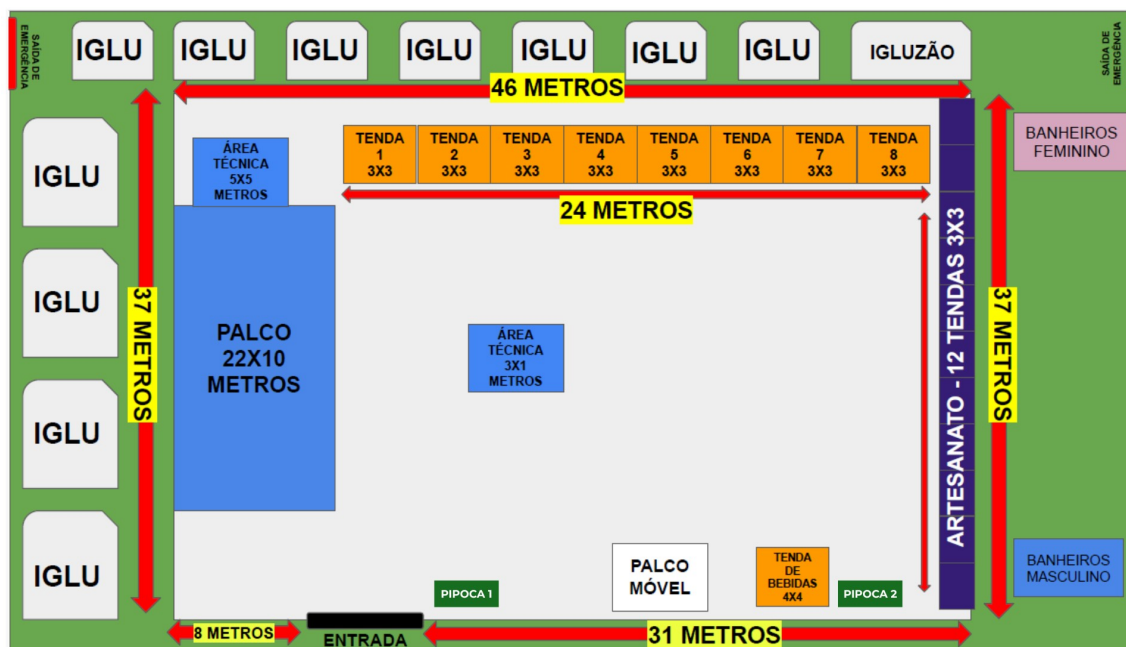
SAÍDA DE EMERGÊNCIA

IGLU IGLU IGLU IGLU IGLU IGLU IGLU IGLUZÃO

SAÍDA DE EMERGÊNCIA

46 METROS

IGLU

ÁREA TÉCNICA 5X5 METROS

TENDA 1 3X3

TENDA 2 3X3

TENDA 3 3X3

TENDA 4 3X3

TENDA 5 3X3

TENDA 6 3X3

TENDA 7 3X3

TENDA 8 3X3

BANHEIROS FEMININO

24 METROS

IGLU

37 METROS

PALCO 22X10 METROS

ÁREA TÉCNICA 3X1 METROS

ARTESANATO - 12 TENDAS 3X3

37 METROS

IGLU

IGLU

PALCO MÓVEL

TENDA DE BEBIDAS 4X4

BANHEIROS MASCULINO

PIPOCA 1

PIPOCA 2

8 METROS

ENTRADA

31 METROS